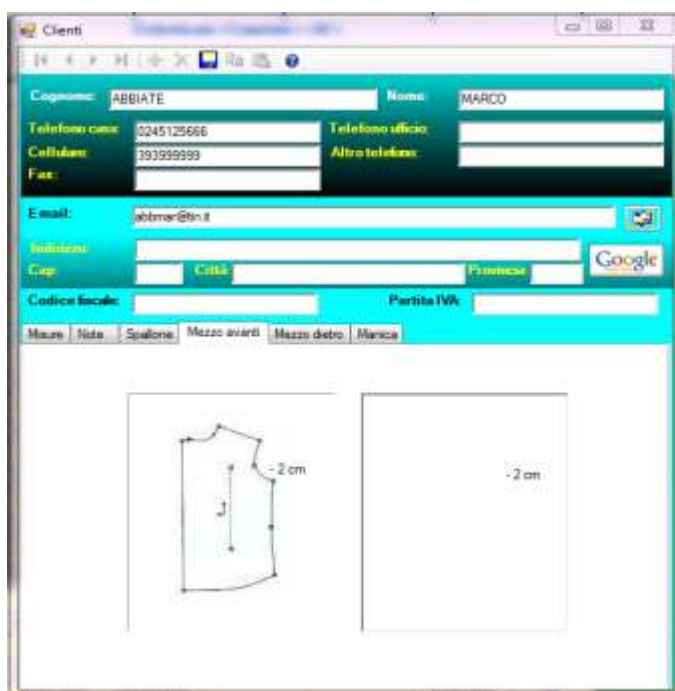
Clienti

Cognome: ABBIATE
Nome: MARCO
Telefono casa: 0245125666
Telefono ufficio:
Cellulare: 393999999
Altro telefono:
Fax:

E mail: abbmar@tin.it

Indirizzo:
Cap:
Città:
Provincia:
Google

Codice fiscale:
Partita IVA:

Misure | Note | Spallone | Mezzo avanti | Mezzo dietro | Manica

- 2 cm

- 2 cm